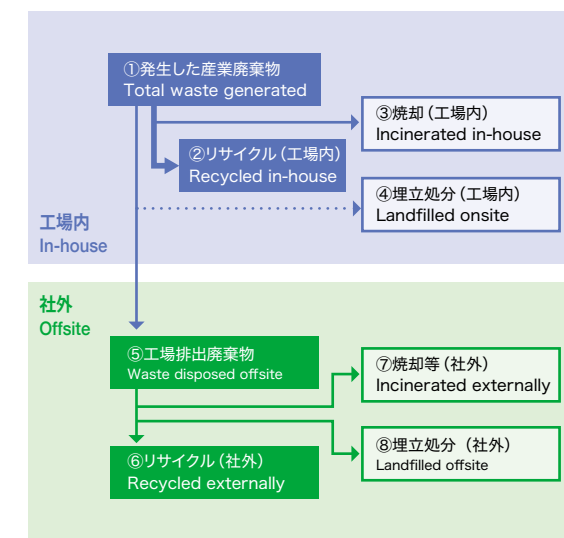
①発生した産業廃棄物
Total waste generated

③焼却（工場内）
Incinerated in-house

②リサイクル（工場内）
Recycled in-house

④埋立処分（工場内）
Landfilled onsite

工場内
In-house

社外
Offsite

⑤工場排出廃棄物
Waste disposed offsite

⑦焼却等（社外）
Incinerated externally

⑧埋立処分（社外）
Landfilled offsite

⑥リサイクル（社外）
Recycled externally